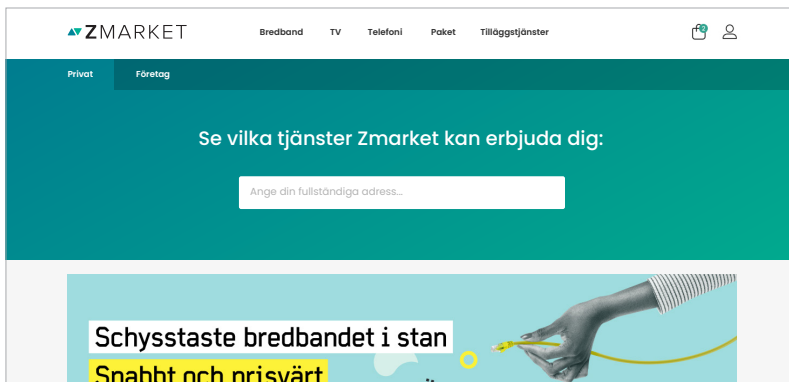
ZMARKET

Bredband TV Telefoni Paket Tilläggstjänster

0

Privat Företag

Se vilka tjänster Zmarket kan erbjuda dig:

Ange din fullständiga adress...

Schysstaste bredbandet i stan

Snabbt och prisvärt